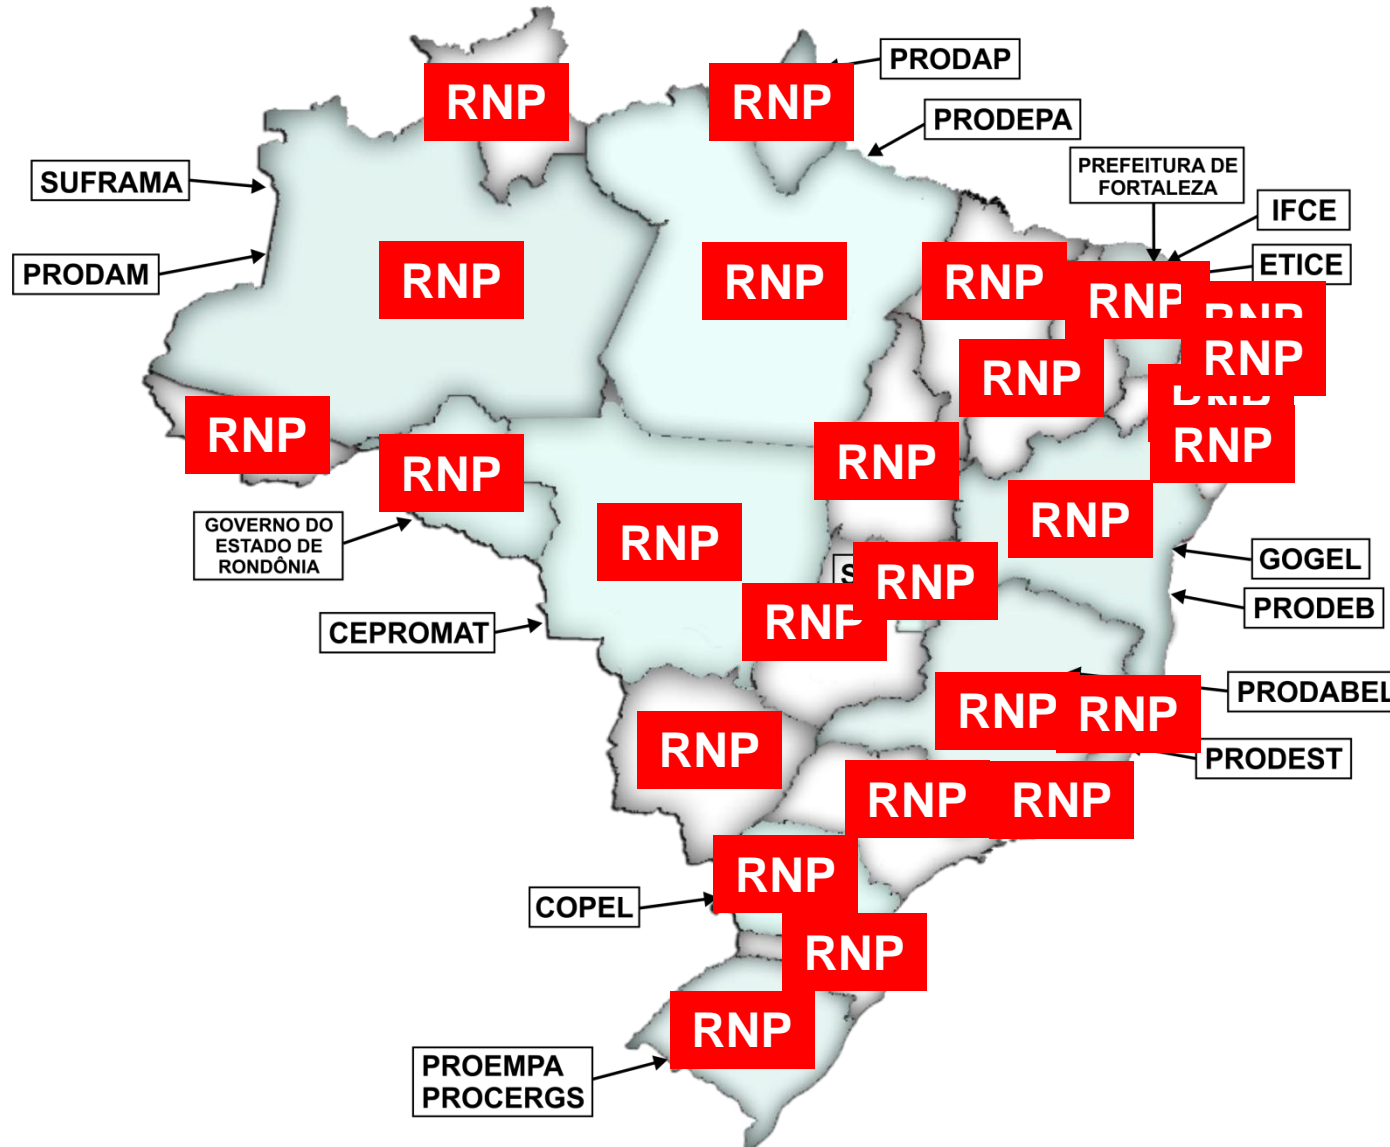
PRODAP
RNP
RNP
PRODEPA
SUFRAMA
PREFEITURA DE FORTALEZA
IFCE
PRODAM
RNP
RNP
RNP
RNP
ETICE
RNP
RNP
RNP
RNP
RNP
RNP
RNP
GOVERNO DO ESTADO DE RONDÔNIA
RNP
GOGEL
RNP
CEPROMAT
RNP
PRODEB
RNP
RNP
PRODABEL
RNP
PRODEST
RNP
RNP
RNP
COPEL
RNP
RNP
PROEMPA
PROCERGS